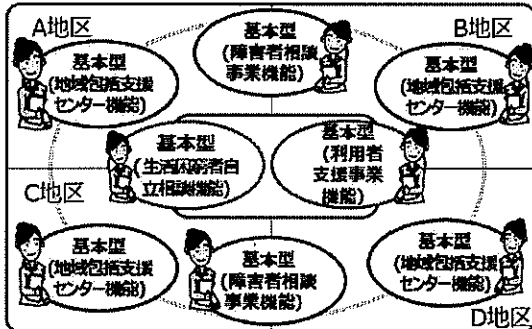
A地区

基本型
(地域包括支援センター機能)

基本型
(障害者相談事業機能)

B地区

基本型
(地域包括支援センター機能)

基本型
(生活困窮者自立相談機能)

基本型
(利用者支援事業機能)

C地区

基本型
(地域包括支援センター機能)

基本型
(障害者相談事業機能)

基本型
(地域包括支援センター機能)

D地区